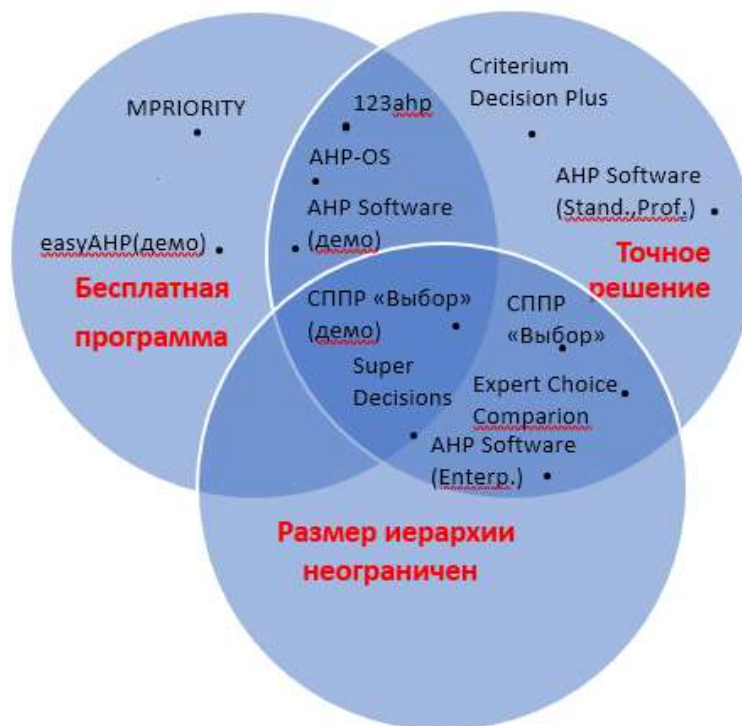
MPRIORITY

123ahp

AHP-OS

AHP Software (демо)

easyAHP(демо)

Бесплатная программа

Criterium Decision Plus

AHP Software (Stand.,Prof.)

Точное решение

СППР «Выбор» (демо)

Super Decisions

СППР «Выбор»

Expert Choice Comparion

AHP Software (Enterp.)

Размер иерархии неограничен